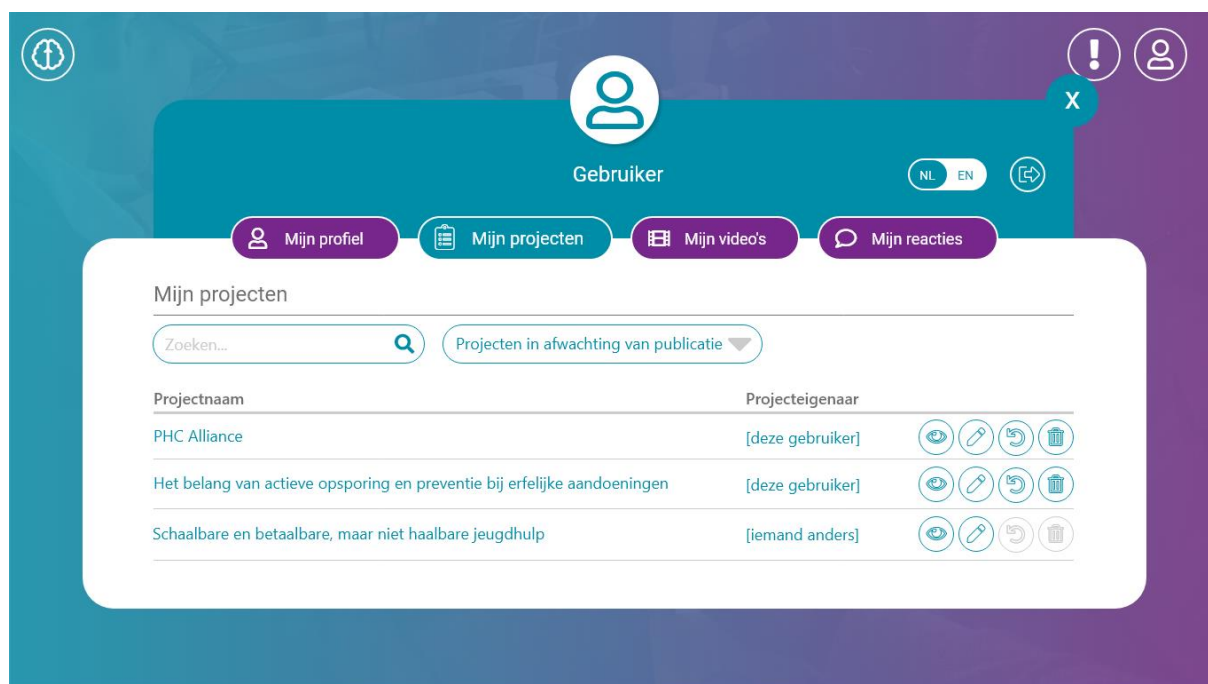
X

Gebruiker

NL EN

Mijn profiel

Mijn projecten

Mijn video's

Mijn reacties

Mijn projecten

Zoeken...

Projecten in afwachting van publicatie

| Projectnaam | Projecteigenaar |
|---|---|
| PHC Alliance | [deze gebruiker] |
| Het belang van actieve opsporing en preventie bij erfelijke aandoeningen | [deze gebruiker] |
| Schaalbare en betaalbare, maar niet haalbare jeugdhulp | [iemand anders] |